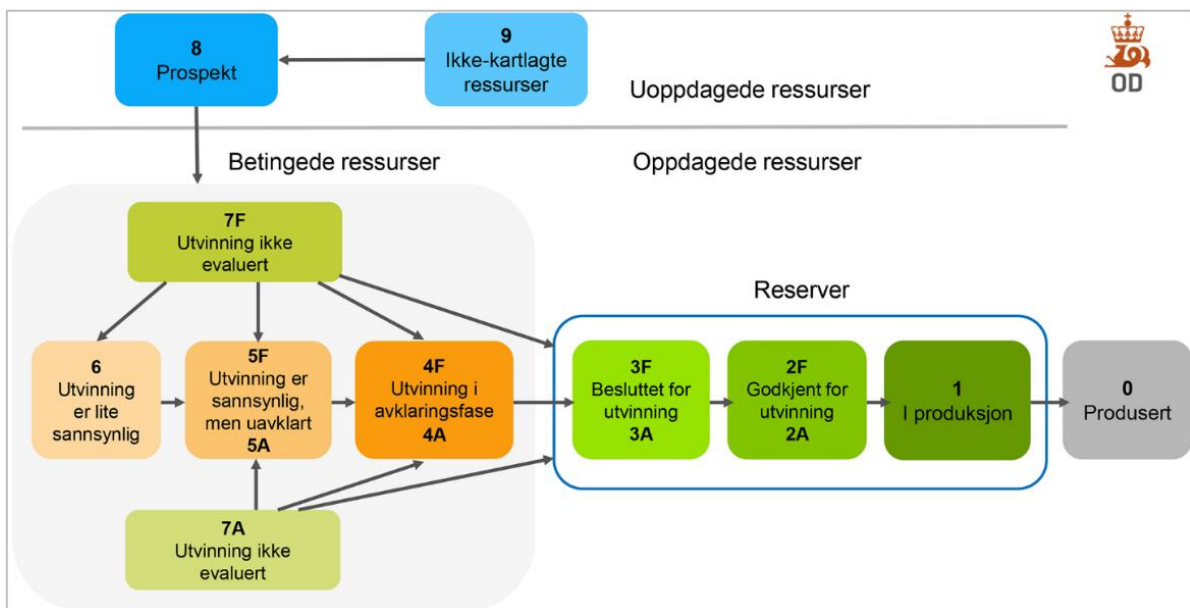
8
Prospekt

9
Ikke-kartlagte ressurser

Uoppdagede ressurser

OD

Betingede ressurser

Oppdagede ressurser

7F
Utvinning ikke evaluert

Reserver

6
Utvinning er lite sannsynlig

5F
Utvinning er sannsynlig, men uavklart
5A

4F
Utvinning i avklaringsfase
4A

3F
Besluttet for utvinning
3A

2F
Godkjent for utvinning
2A

1
I produksjon

0
Produsert

7A
Utvinning ikke evaluert